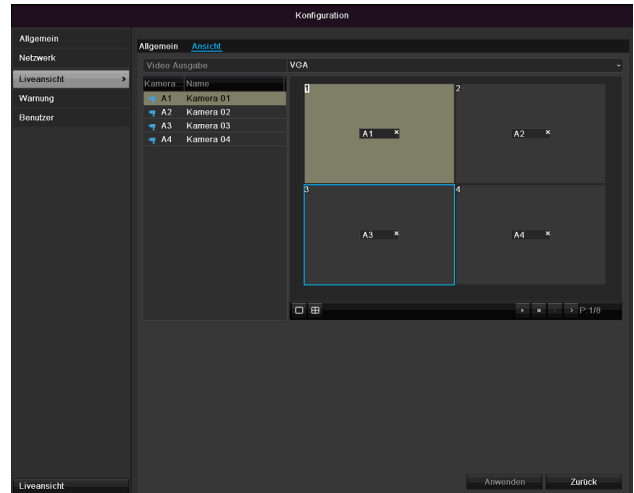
Konfiguration

Allgemein
Netzwerk
Liveansicht
Warnung
Benutzer

Allgemein Ansicht

Video Ausgabe VGA

| Kamera | Name |
|---|---|
| A1 | Kamera 01 |
| A2 | Kamera 02 |
| A3 | Kamera 03 |
| A4 | Kamera 04 |

1
A1 ×
2
A2 ×
3
A3 ×
4
A4 ×

P: 1/8

Liveansicht

Anwenden Zurück